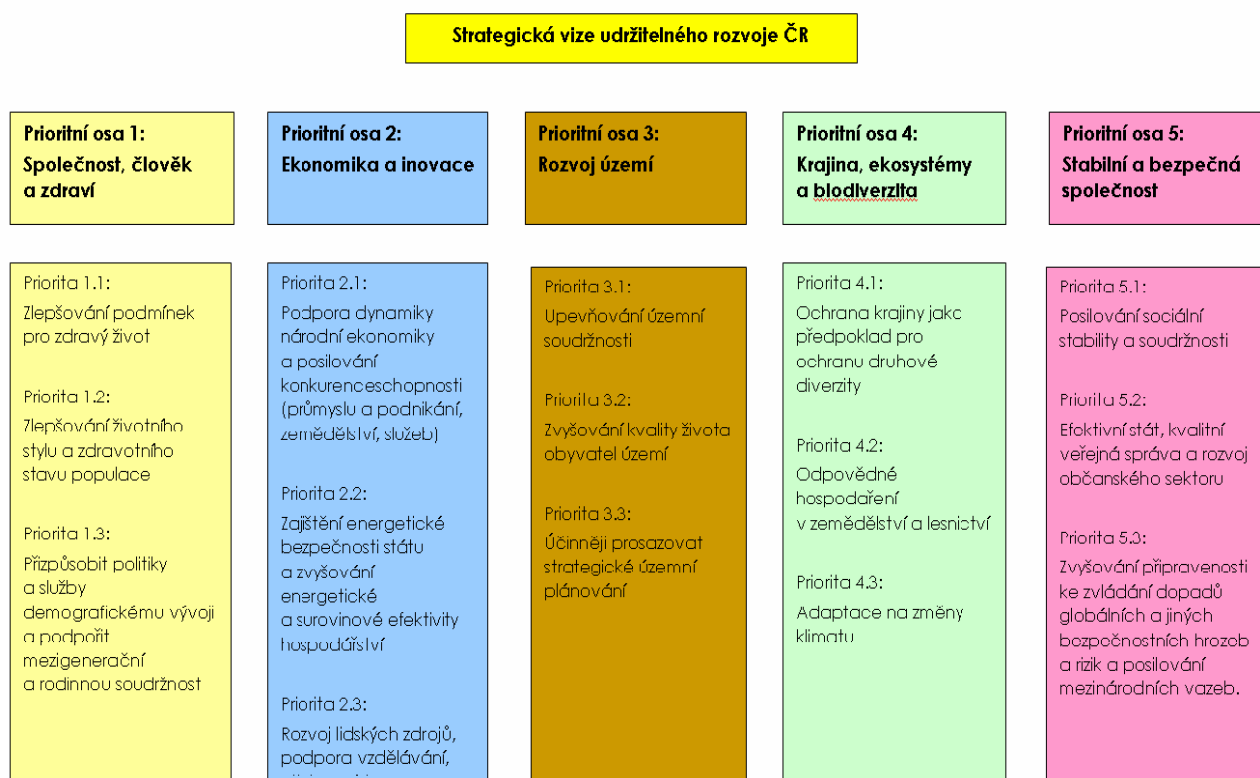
Strategická vize udržitelného rozvoje ČR

Prioritní osa 1:
Společnost, člověk a zdraví

Priorita 1.1:
Zlepšování podmínek pro zdravý život

Priorita 1.2:
Zlepšování životního stylu a zdravotního stavu populace

Priorita 1.3:
Přizpůsobit politiky a služby demografickému vývoji a podpořit mezigenerační a rodinnou soudržnost

Prioritní osa 2:
Ekonomika a inovace

Priorita 2.1:
Podpora dynamiky národní ekonomiky a posilování konkurenceschopnosti (průmyslu a podnikání, zemědělství, služeb)

Priorita 2.2:
Zajištění energetické bezpečnosti státu a zvyšování energetické a surovinové efektivity hospodářství

Priorita 2.3:
Rozvoj lidských zdrojů, podpora vzdělávání, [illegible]

Prioritní osa 3:
Rozvoj území

Priorita 3.1:
Upevňování územní soudržnosti

Priorita 3.2:
Zvyšování kvality života obyvatel území

Priorita 3.3:
Účinněji prosazovat strategické územní plánování

Prioritní osa 4:
Krajina, ekosystémy a biodiverzita

Priorita 4.1:
Ochrana krajiny jako předpoklad pro ochranu druhové diverzity

Priorita 4.2:
Odpovědné hospodaření v zemědělství a lesnictví

Priorita 4.3:
Adaptace na změny klimatu

Prioritní osa 5:
Stabilní a bezpečná společnost

Priorita 5.1:
Posilování sociální stability a soudržnosti

Priorita 5.2:
Efektivní stát, kvalitní veřejná správa a rozvoj občanského sektoru

Priorita 5.3:
Zvyšování připravenosti ke zvládání dopadů globálních a jiných bezpečnostních hrozeb a rizik a posilování mezinárodních vazeb.